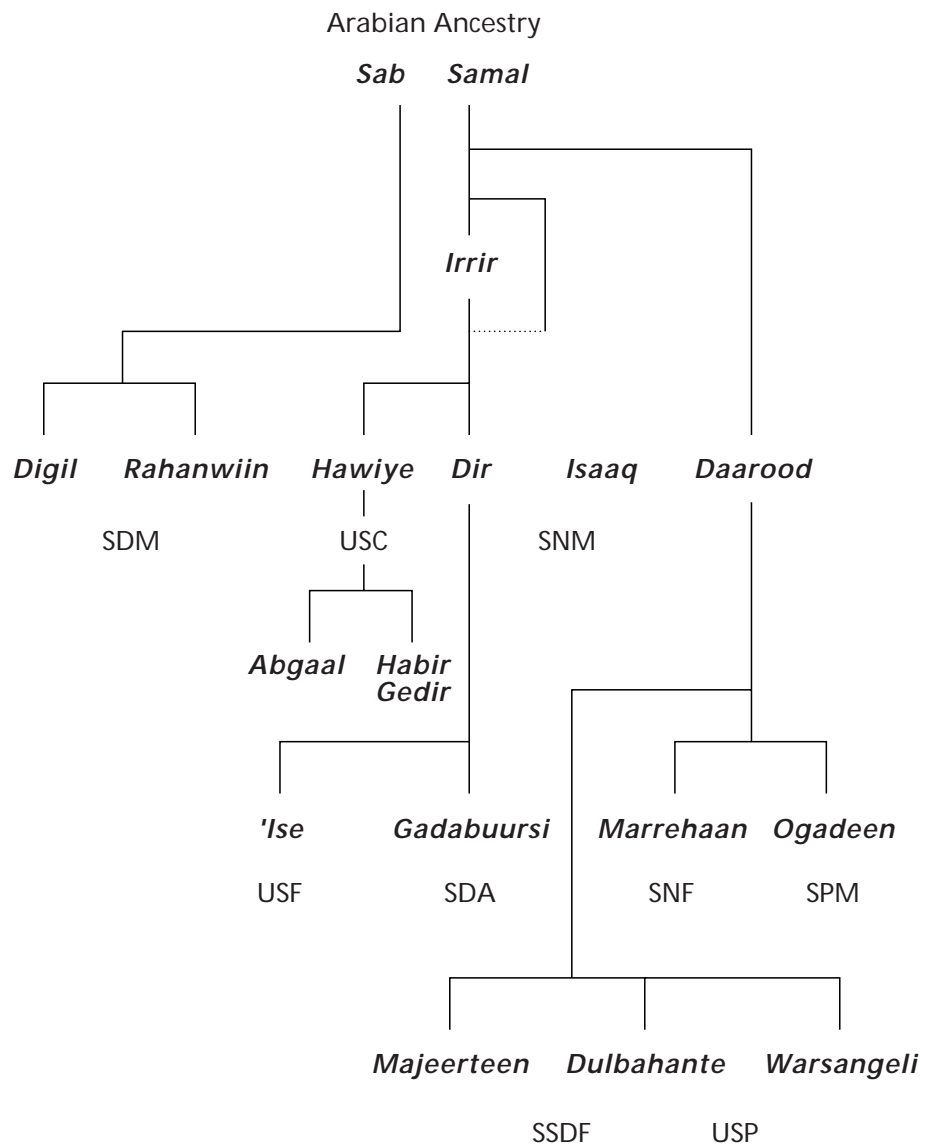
Arabian Ancestry

*Sab* *Samal*

*Irrir*

*Digil* *Rahanwiin* *Hawiye* *Dir* *Isaaq* *Daarood*

SDM USC SNM

*Abgaal* *Habir Gedir*

*'Ise* *Gadabuursi* *Marrehaan* *Ogadeen*

USF SDA SNF SPM

*Majeerteen* *Dulbahante* *Warsangeli*

SSDF USP